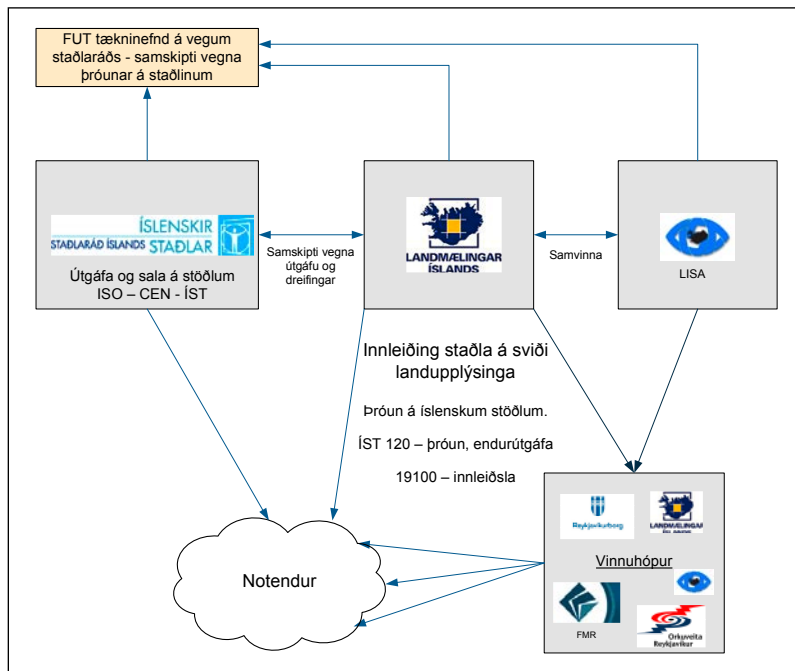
FUT tækninefnd á vegum staðlaráðs - samskipti vegna þróunar á staðlinum

ÍSLENSKIR STAÐLAR
STAÐLARÁÐ ÍSLANDS

Útgáfa og sala á stöðlum ISO – CEN - ÍST

Samskipti vegna útgáfu og dreifingar

LANDMÆLINGAR ÍSLANDS

Samvinna

LISA

Innleiðing staðla á sviði landupplýsinga

Þróun á íslenskum stöðlum.

ÍST 120 – þróun, endurútgáfa

19100 – innleiðsla

Reykjavíkurborg

LANDMÆLINGAR ÍSLANDS

Vinnuhópur

Notendur

FMR

Orkuveita Reykjavíkur